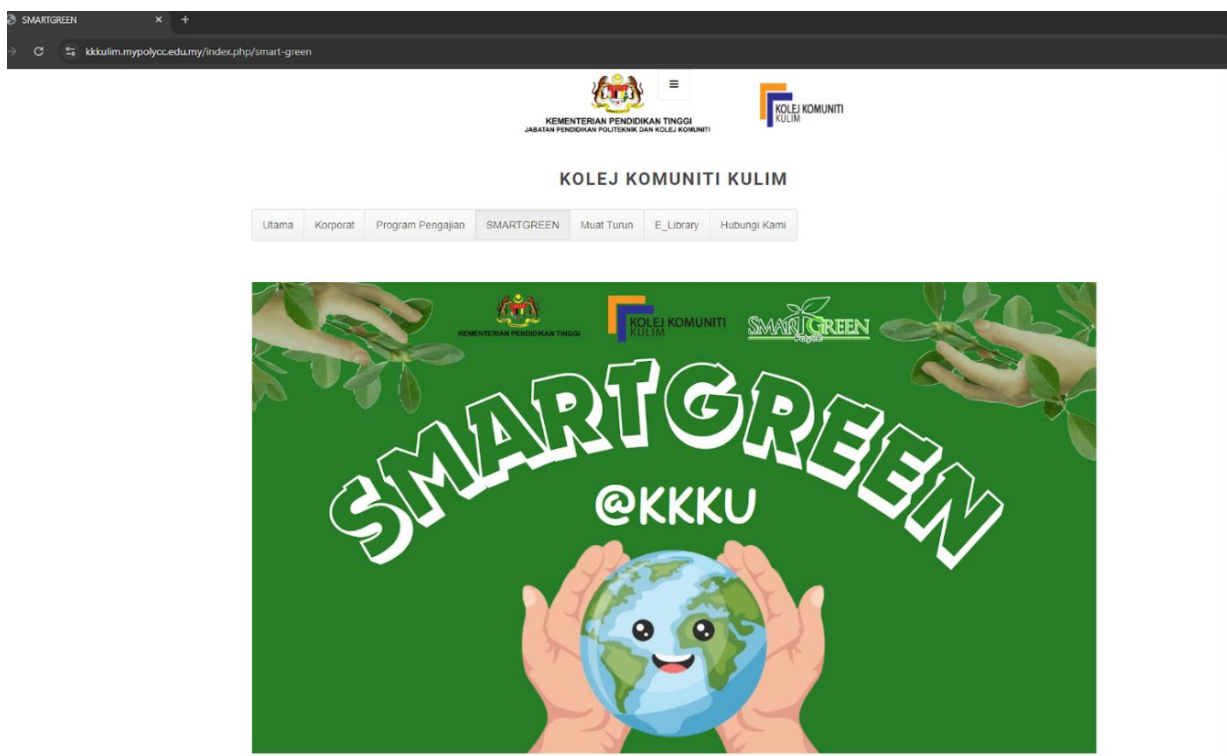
SMARTGREEN

kkkulim.mypolycc.edu.my/index.php/smart-green

KEMENTERIAN PENDIDIKAN TINGGI
JABATAN PENDIDIKAN POLITEKNIK DAN KOLEJ KOMUNITI

KOLEJ KOMUNITI KULIM

KOLEJ KOMUNITI KULIM

Utama | Korporat | Program Pengajian | SMARTGREEN | Muat Turun | E_Library | Hubungi Kami

KEMENTERIAN PENDIDIKAN TINGGI

KOLEJ KOMUNITI KULIM

SMARTGREEN

SMARTGREEN

@KKKU